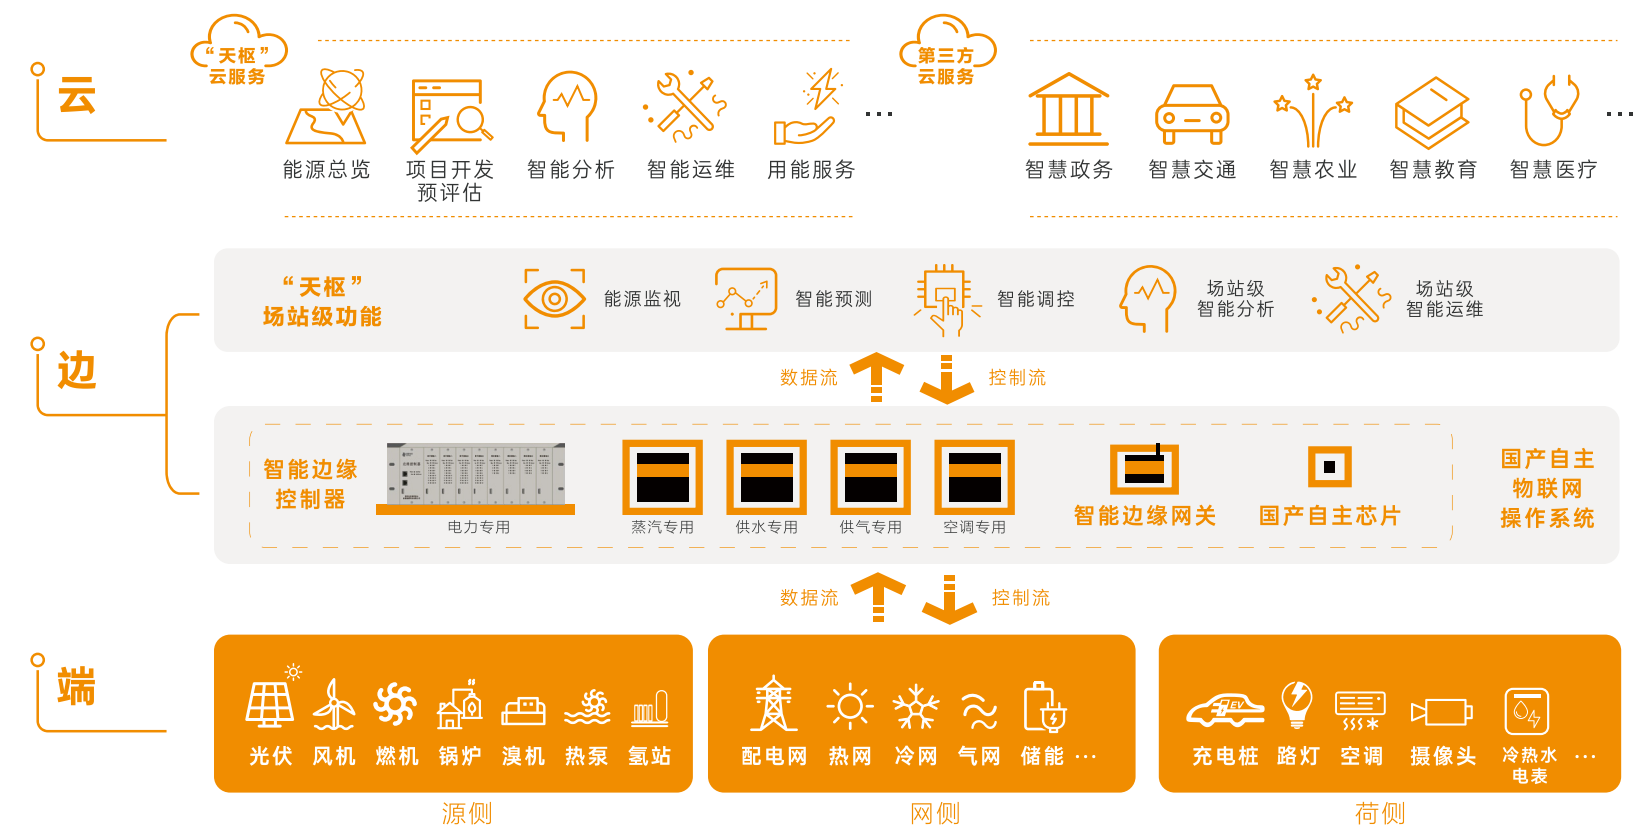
云

“天枢”云服务

能源总览　项目开发预评估　智能分析　智能运维　用能服务　…

第三方云服务

智慧政务　智慧交通　智慧农业　智慧教育　智慧医疗　…

边

“天枢”场站级功能

能源监视　智能预测　智能调控　场站级智能分析　场站级智能运维

数据流　控制流

智能边缘控制器

电力专用　蒸汽专用　供水专用　供气专用　空调专用

智能边缘网关　国产自主芯片

国产自主物联网操作系统

数据流　控制流

端

光伏　风机　燃机　锅炉　溴机　热泵　氢站

源侧

配电网　热网　冷网　气网　储能　…

网侧

充电桩　路灯　空调　摄像头　冷热水电表　…

荷侧